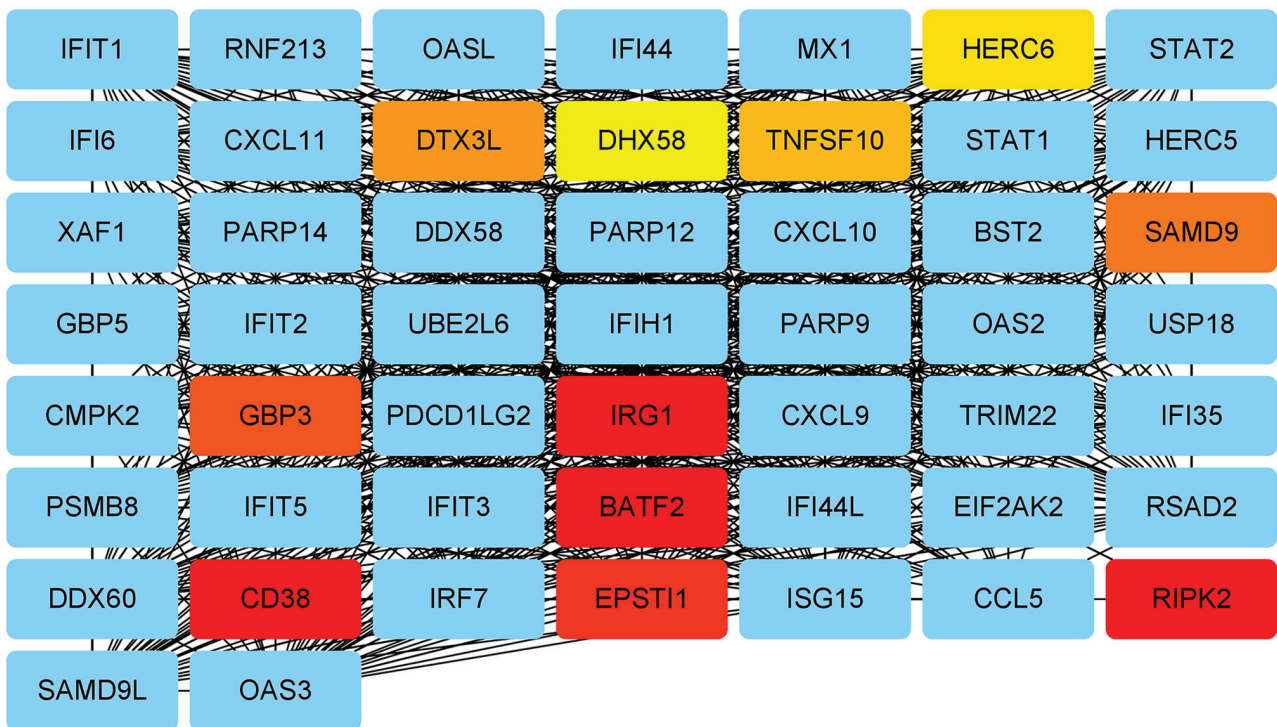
IFIT1 RNF213 OASL IFI44 MX1 HERC6 STAT2

IFI6 CXCL11 DTX3L DHX58 TNFSF10 STAT1 HERC5

XAF1 PARP14 DDX58 PARP12 CXCL10 BST2 SAMD9

GBP5 IFIT2 UBE2L6 IFIH1 PARP9 OAS2 USP18

CMPK2 GBP3 PDCD1LG2 IRG1 CXCL9 TRIM22 IFI35

PSMB8 IFIT5 IFIT3 BATF2 IFI44L EIF2AK2 RSAD2

DDX60 CD38 IRF7 EPSTI1 ISG15 CCL5 RIPK2

SAMD9L OAS3